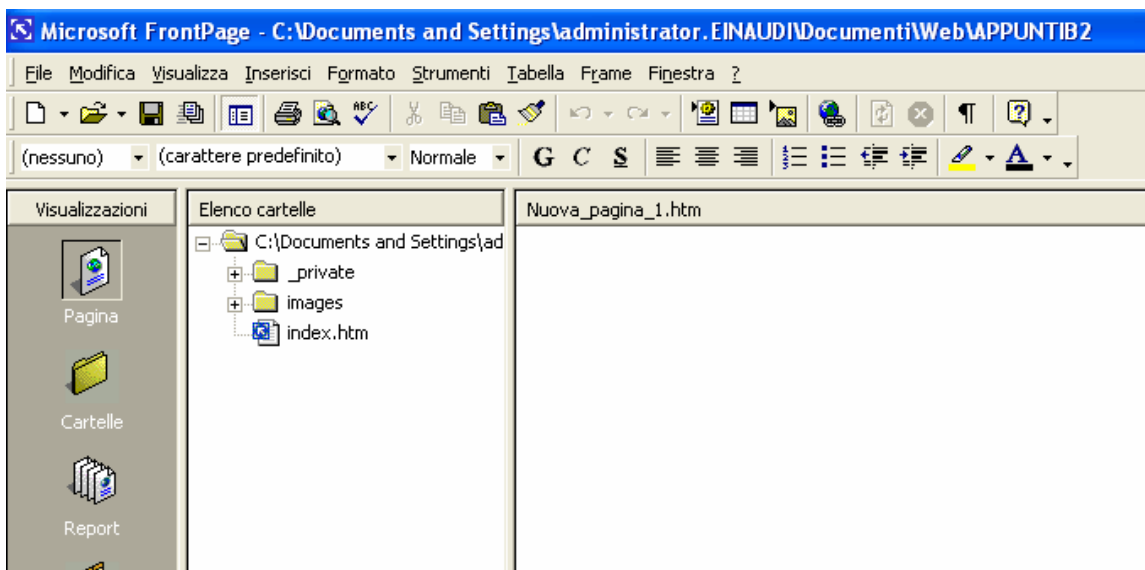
Microsoft FrontPage - C:\Documents and Settings\administrator.EINAUDI\Documenti\Web\APPUNTIB2

File Modifica Visualizza Inserisci Formato Strumenti Tabella Frame Finestra ?

(nessuno) (carattere predefinito) Normale G C S

Visualizzazioni

Pagina

Cartelle

Report

Elenco cartelle

C:\Documents and Settings\ad

_private

images

index.htm

Nuova_pagina_1.htm